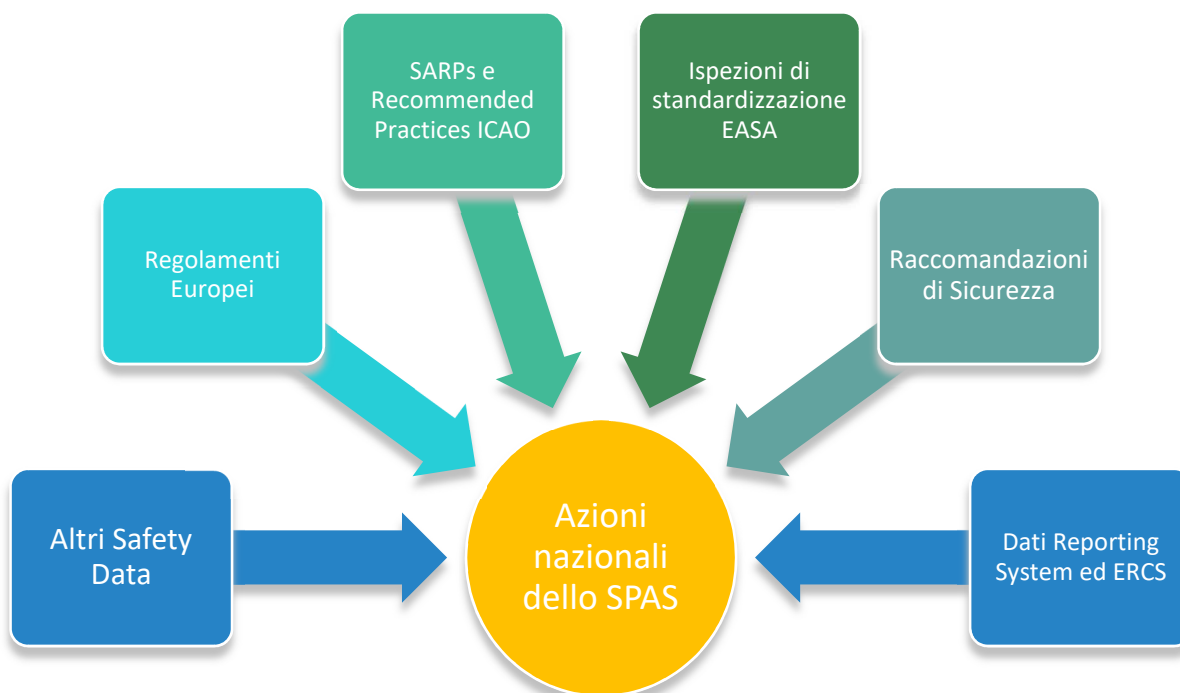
SARPs e Recommended Practices ICAO

Ispezioni di standardizzazione EASA

Regolamenti Europei

Raccomandazioni di Sicurezza

Altri Safety Data

Azioni nazionali dello SPAS

Dati Reporting System ed ERCS